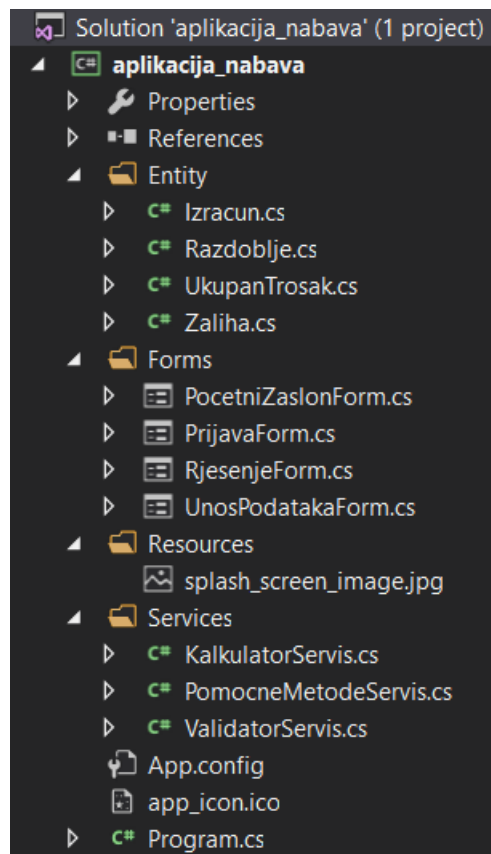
Solution 'aplikacija_nabava' (1 project)
aplikacija_nabava
Properties
References
Entity
Izracun.cs
Razdoblje.cs
UkupanTrosak.cs
Zaliha.cs
Forms
PocetniZaslonForm.cs
PrijavaForm.cs
RjesenjeForm.cs
UnosPodatakaForm.cs
Resources
splash_screen_image.jpg
Services
KalkulatorServis.cs
PomocneMetodeServis.cs
ValidatorServis.cs
App.config
app_icon.ico
Program.cs